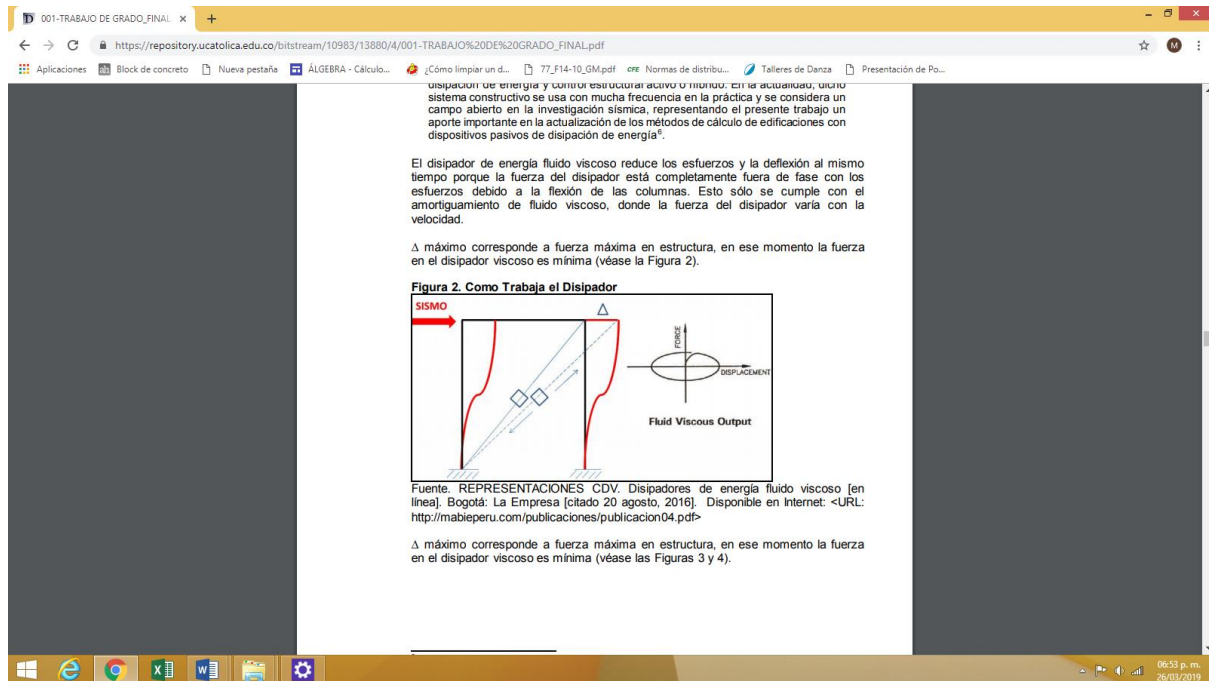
001-TRABAJO DE GRADO_FINAL ×

https://repository.ucatolica.edu.co/bitstream/10983/13880/4/001-TRABAJO%20DE%20GRADO_FINAL.pdf

Aplicaciones   Block de concreto   Nueva pestaña   ÁLGEBRA - Cálculo...   ¿Cómo limpiar un d...   77_F14-10_GM.pdf   Normas de distribu...   Talleres de Danza   Presentación de Po...

disipación de energía y control estructural activo o híbrido. En la actualidad, dicho sistema constructivo se usa con mucha frecuencia en la práctica y se considera un campo abierto en la investigación sísmica, representando el presente trabajo un aporte importante en la actualización de los métodos de cálculo de edificaciones con dispositivos pasivos de disipación de energía$^6$.

El disipador de energía fluido viscoso reduce los esfuerzos y la deflexión al mismo tiempo porque la fuerza del disipador está completamente fuera de fase con los esfuerzos debido a la flexión de las columnas. Esto sólo se cumple con el amortiguamiento de fluido viscoso, donde la fuerza del disipador varía con la velocidad.

$\Delta$ máximo corresponde a fuerza máxima en estructura, en ese momento la fuerza en el disipador viscoso es mínima (véase la Figura 2).

Figura 2. Como Trabaja el Disipador

SISMO
$\Delta$
FORCE
DISPLACEMENT
Fluid Viscous Output

Fuente. REPRESENTACIONES CDV. Disipadores de energía fluido viscoso [en línea]. Bogotá: La Empresa [citado 20 agosto, 2016]. Disponible en Internet: <URL: http://mabieperu.com/publicaciones/publicacion04.pdf>

$\Delta$ máximo corresponde a fuerza máxima en estructura, en ese momento la fuerza en el disipador viscoso es mínima (véase las Figuras 3 y 4).

06:53 p. m.
26/03/2019